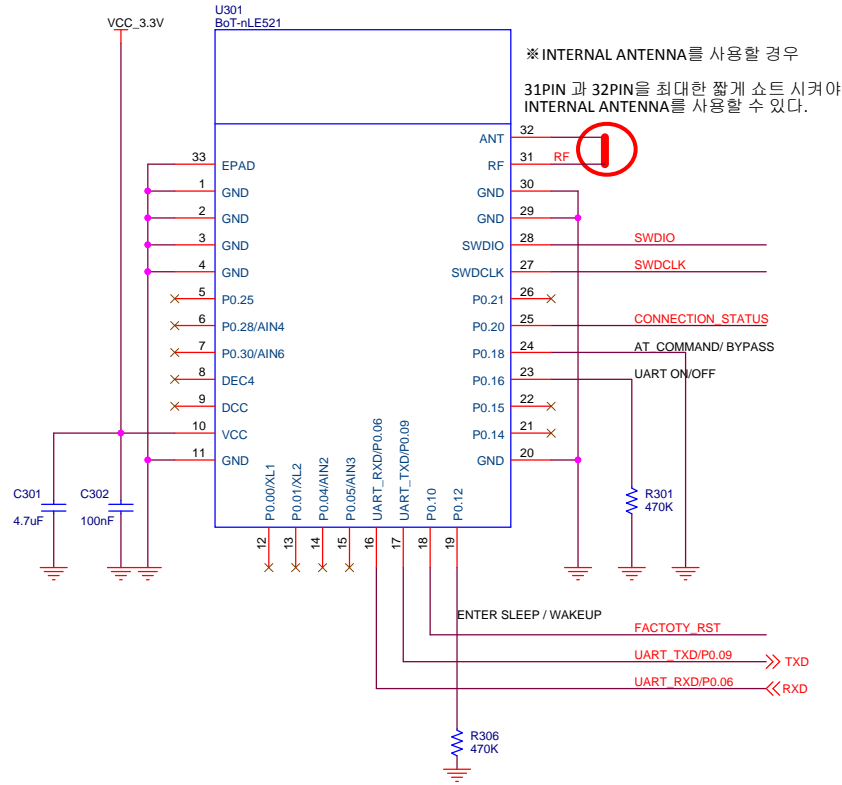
VCC_3.3V

U301
BoT-nLE521

※INTERNAL ANTENNA를 사용할 경우

31PIN 과 32PIN을 최대한 짧게 쇼트 시켜야 INTERNAL ANTENNA를 사용할 수 있다.

33 EPAD
1 GND
2 GND
3 GND
4 GND
5 P0.25
6 P0.28/AIN4
7 P0.30/AIN6
8 DEC4
9 DCC
10 VCC
11 GND

ANT 32
RF 31 RF
GND 30
GND 29
SWDIO 28 SWDIO
SWDCLK 27 SWDCLK
P0.21 26
P0.20 25 CONNECTION_STATUS
P0.18 24 AT_COMMAND/ BYPASS
P0.16 23 UART ON/OFF
P0.15 22
P0.14 21
GND 20

P0.00/XL1 12
P0.01/XL2 13
P0.04/AIN2 14
P0.05/AIN3 15
UART_RXD/P0.06 16
UART_TXD/P0.09 17
P0.10 18
P0.12 19

C301
4.7uF

C302
100nF

R301
470K

ENTER SLEEP / WAKEUP
FACTOTY_RST
UART_TXD/P0.09 TXD
UART_RXD/P0.06 RXD

R306
470K